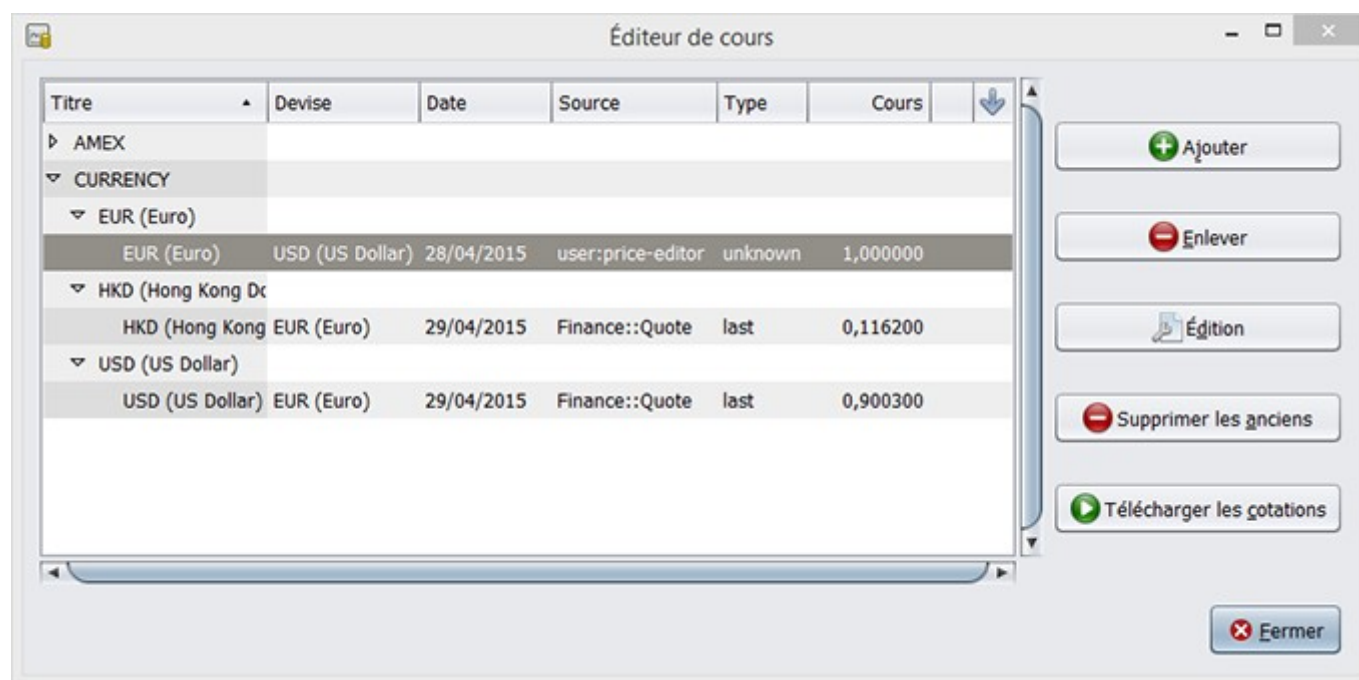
Éditeur de cours

| Titre | Devise | Date | Source | Type | Cours |
|---|---|---|---|---|---|
| AMEX | | | | | |
| CURRENCY | | | | | |
| EUR (Euro) | | | | | |
| EUR (Euro) | USD (US Dollar) | 28/04/2015 | user:price-editor | unknown | 1,000000 |
| HKD (Hong Kong Dc | | | | | |
| HKD (Hong Kong | EUR (Euro) | 29/04/2015 | Finance::Quote | last | 0,116200 |
| USD (US Dollar) | | | | | |
| USD (US Dollar) | EUR (Euro) | 29/04/2015 | Finance::Quote | last | 0,900300 |

Ajouter

Enlever

Édition

Supprimer les anciens

Télécharger les cotations

Fermer